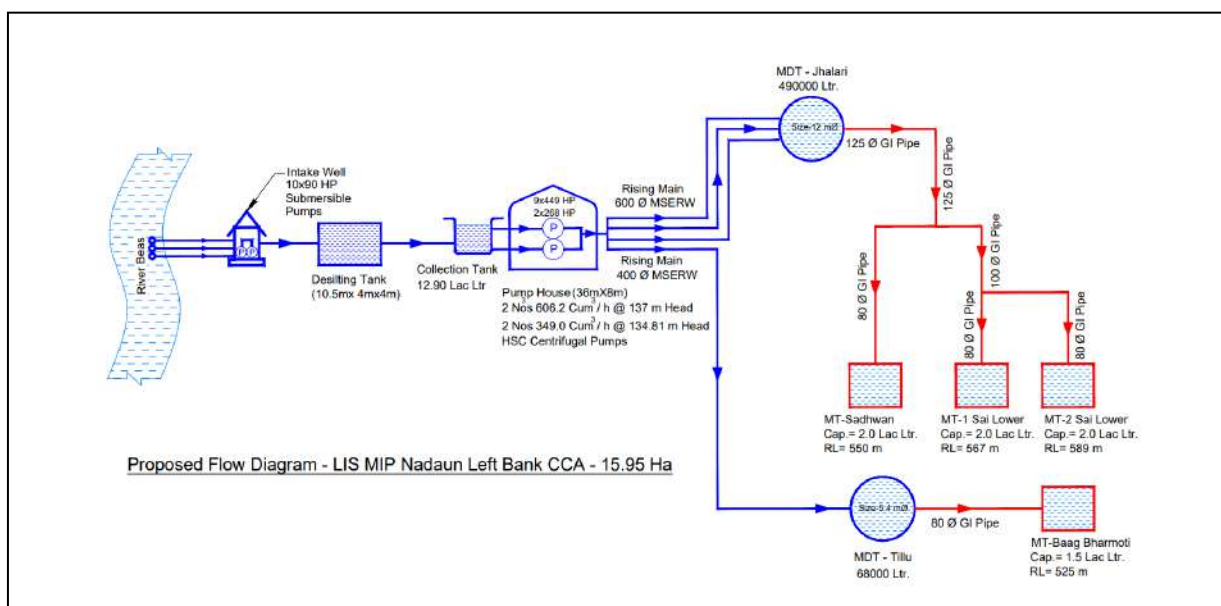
MDT - Jhalari
490000 Ltr.

Size 12 mØ

125 Ø GI Pipe

125 Ø GI Pipe

Intake Well
10x90 HP
Submersible
Pumps

River Beas

P10

Desilting Tank
(10.5mx 4mx4m)

Collection Tank
12.90 Lac Ltr

9x449 HP
2x268 HP

P

P

Rising Main
600 Ø MSERW

Rising Main
400 Ø MSERW

Pump House (36mX8m)
2 Nos 606.2 Cum$^3$/ h @ 137 m Head
2 Nos 349.0 Cum$^3$/ h @ 134.81 m Head
HSC Centrifugal Pumps

80 Ø GI Pipe

100 Ø GI Pipe

80 Ø GI Pipe

80 Ø GI Pipe

MT-Sadhwan
Cap.= 2.0 Lac Ltr.
RL= 550 m

MT-1 Sai Lower
Cap.= 2.0 Lac Ltr.
RL= 567 m

MT-2 Sai Lower
Cap.= 2.0 Lac Ltr.
RL= 589 m

Proposed Flow Diagram - LIS MIP Nadaun Left Bank CCA - 15.95 Ha

Size 5.4 mØ

80 Ø GI Pipe

MDT - Tillu
68000 Ltr.

MT-Baag Bharmoti
Cap.= 1.5 Lac Ltr.
RL= 525 m